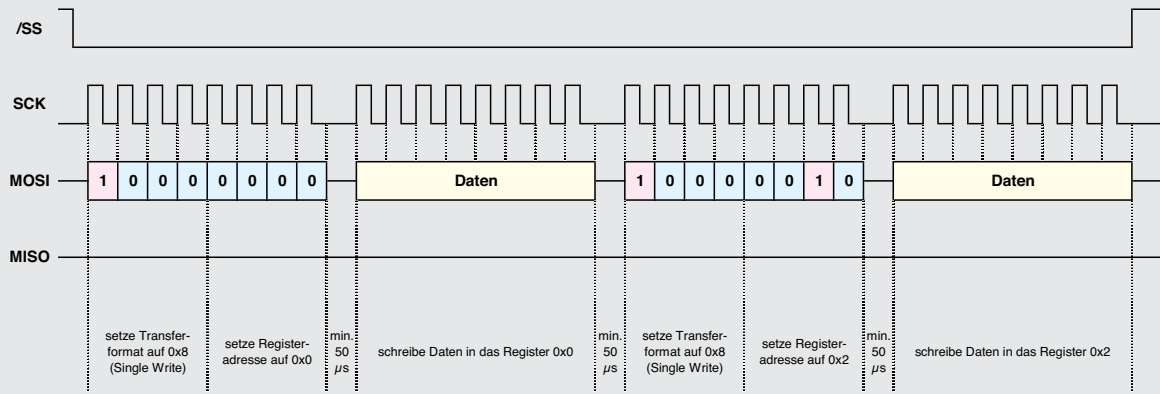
/SS

SCK

MOSI 1 0 0 0 0 0 0 0 Daten 1 0 0 0 0 0 1 0 Daten

MISO

setze Transferformat auf 0x8 (Single Write)

setze Registeradresse auf 0x0

min. 50 $\mu$s

schreibe Daten in das Register 0x0

min. 50 $\mu$s

setze Transferformat auf 0x8 (Single Write)

setze Registeradresse auf 0x2

min. 50 $\mu$s

schreibe Daten in das Register 0x2